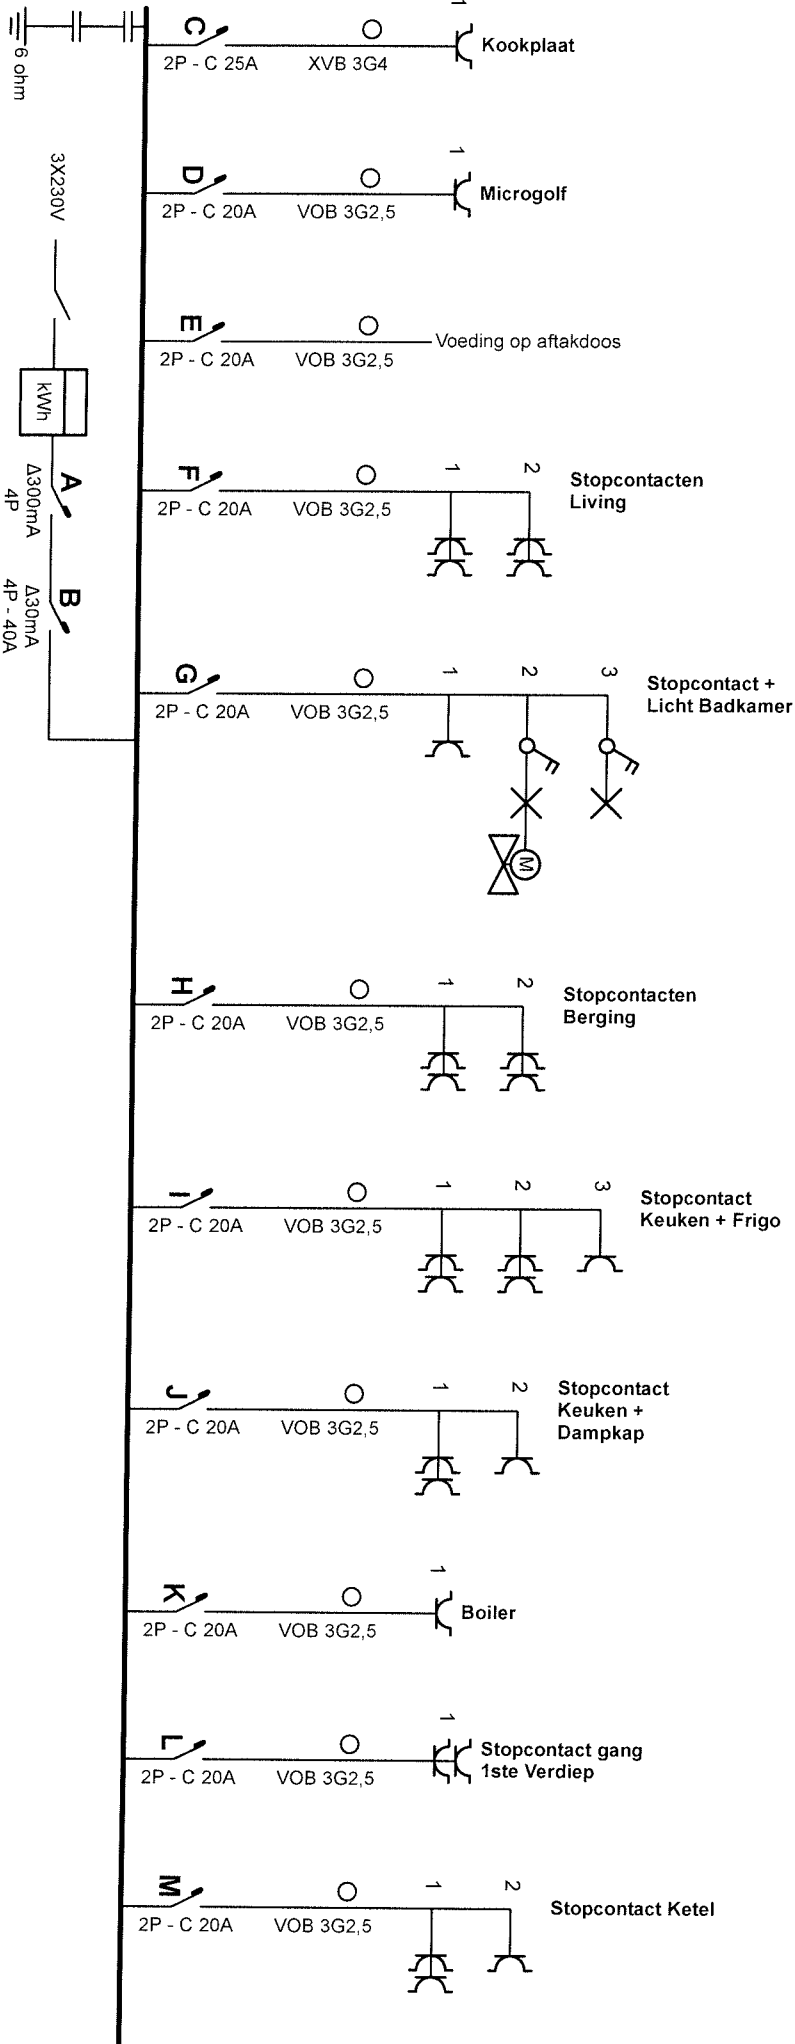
6 ohm

3X230V

kWh

A
Δ300mA
4P

B
Δ30mA
4P - 40A

C
2P - C 25A
XVB 3G4
1
Kookplaat

D
2P - C 20A
VOB 3G2,5
1
Microgolf

E
2P - C 20A
VOB 3G2,5
Voeding op aftakdoos

F
2P - C 20A
VOB 3G2,5
1
2
Stopcontacten Living

G
2P - C 20A
VOB 3G2,5
1
2
3
Stopcontact + Licht Badkamer
M

H
2P - C 20A
VOB 3G2,5
1
2
Stopcontacten Berging

I
2P - C 20A
VOB 3G2,5
1
2
3
Stopcontact Keuken + Frigo

J
2P - C 20A
VOB 3G2,5
1
2
Stopcontact Keuken + Dampkap

K
2P - C 20A
VOB 3G2,5
1
Boiler

L
2P - C 20A
VOB 3G2,5
1
Stopcontact gang 1ste Verdiep

M
2P - C 20A
VOB 3G2,5
1
2
Stopcontact Ketel